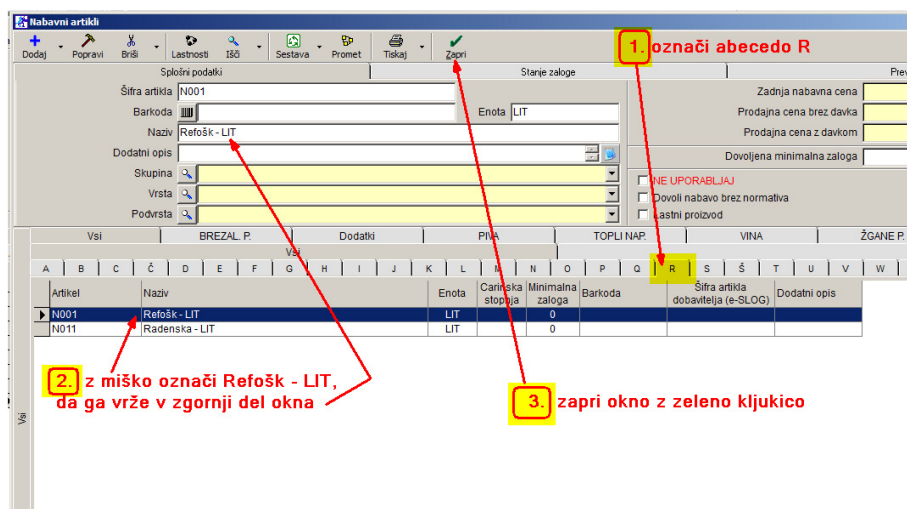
Nabavni artikli

Dodaj Popravi Briši Lastnosti Išči Sestava Promet Tiskaj Zapri

1. označi abecedo R

Splošni podatki | Stanje zaloge | Prev

Šifra artikla N001
Barkoda
Enota LIT
Naziv Refošk - LIT
Dodatni opis
Skupina
Vrsta
Podvrsta

Zadnja nabavna cena
Prodajna cena brez davka
Prodajna cena z davkom
Dovoljena minimalna zaloga

NE UPORABLJAJ
Dovoli nabavo brez normativa
Lastni proizvod

Vsi | BREZAL. P. | Dodatki | PIVA | TOPLI NAP. | VINA | ŽGANE P.

Vsi

A B C Č D E F G H I J K L M N O P Q R S Š T U V W

| Artikel | Naziv | Enota | Carinska stopnja | Minimalna zaloga | Barkoda | Šifra artikla dobavitelja (e-SLOG) | Dodatni opis |
|---|---|---|---|---|---|---|---|
| N001 | Refošk - LIT | LIT | | 0 | | | |
| N011 | Radenska - LIT | LIT | | 0 | | | |

2. z miško označi Refošk - LIT, da ga vrže v zgornji del okna

3. zapri okno z zeleno kljukico

Vsi